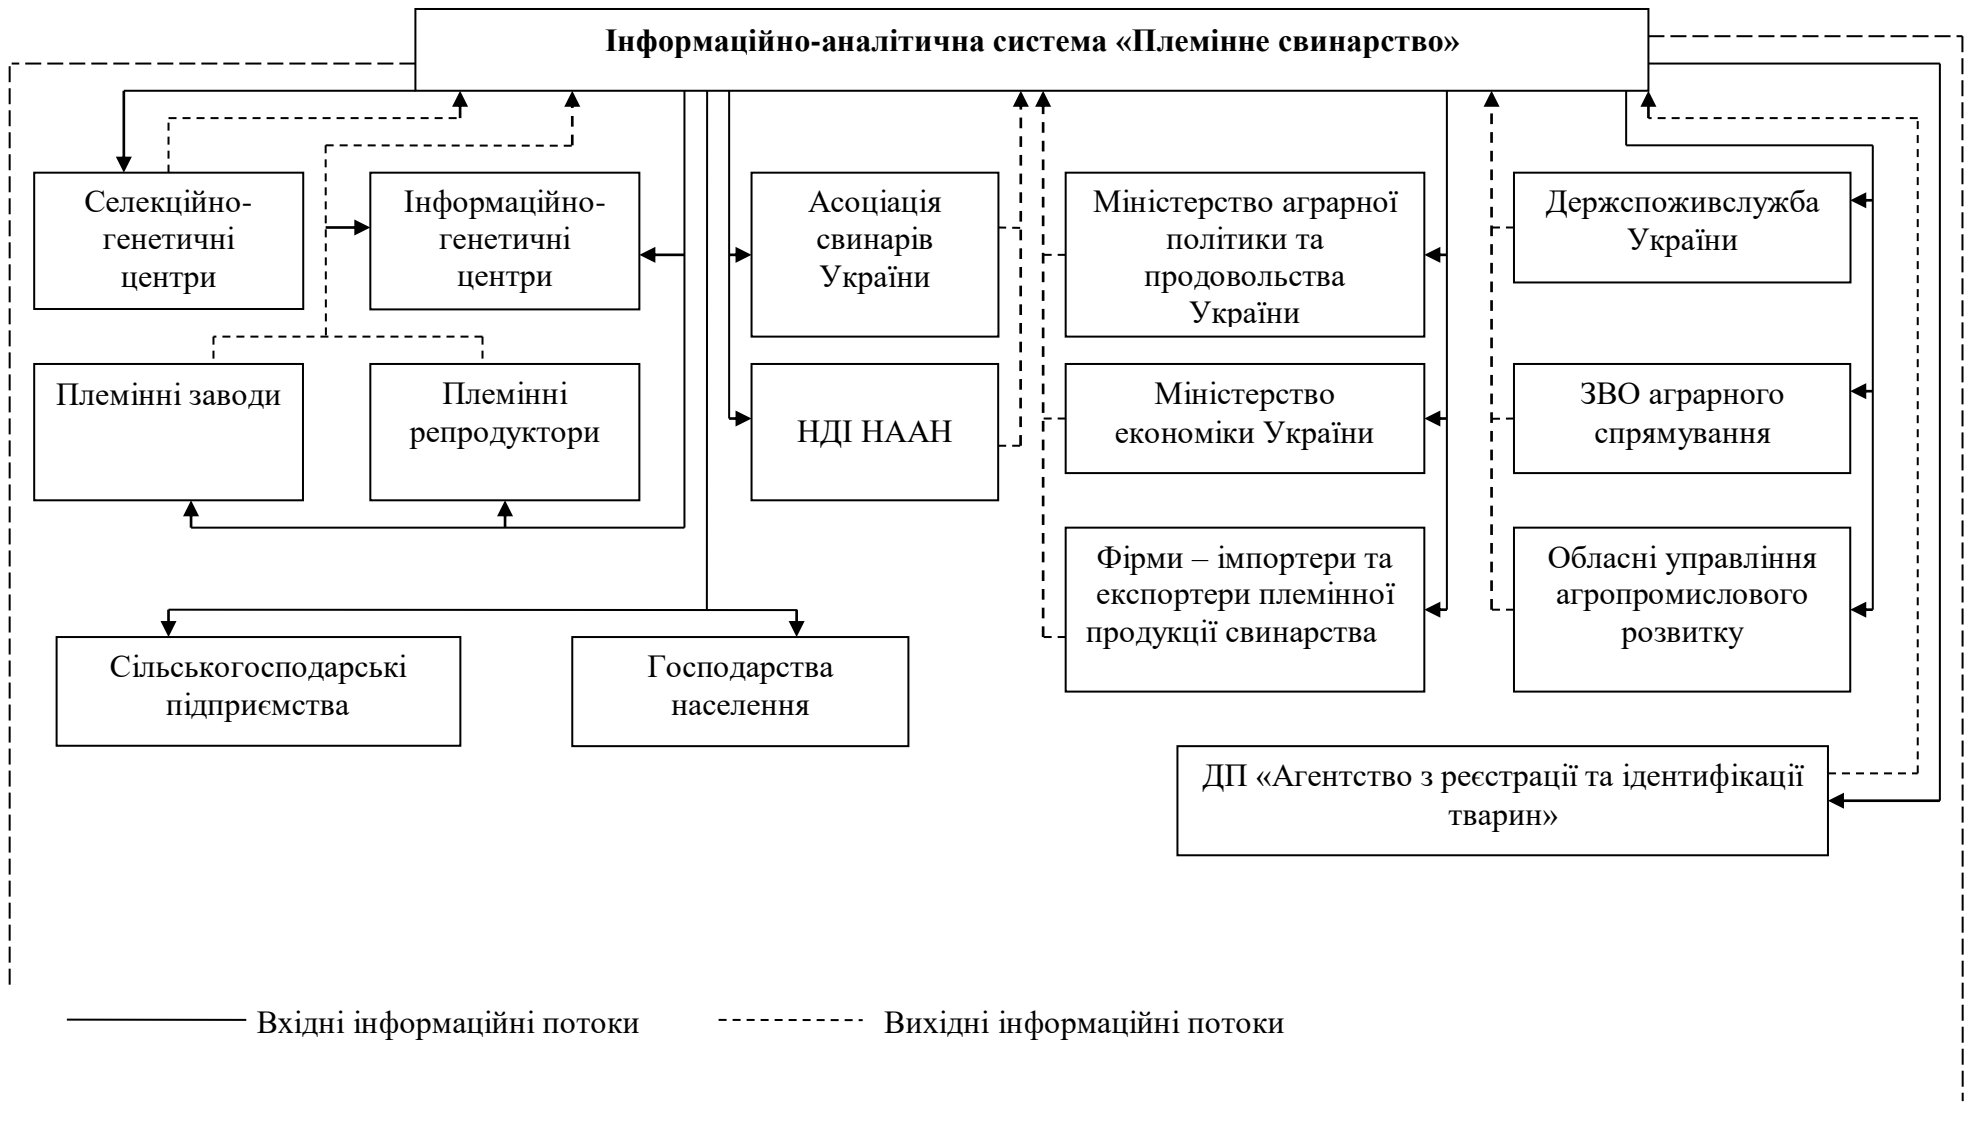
Інформаційно-аналітична система «Племінне свинарство»

Селекційно-генетичні центри

Інформаційно-генетичні центри

Асоціація свинарів України

Міністерство аграрної політики та продовольства України

Держспоживслужба України

Племінні заводи

Племінні репродуктори

НДІ НААН

Міністерство економіки України

ЗВО аграрного спрямування

Фірми – імпортери та експортери племінної продукції свинарства

Обласні управління агропромислового розвитку

Сільськогосподарські підприємства

Господарства населення

ДП «Агентство з реєстрації та ідентифікації тварин»

Вхідні інформаційні потоки

Вихідні інформаційні потоки